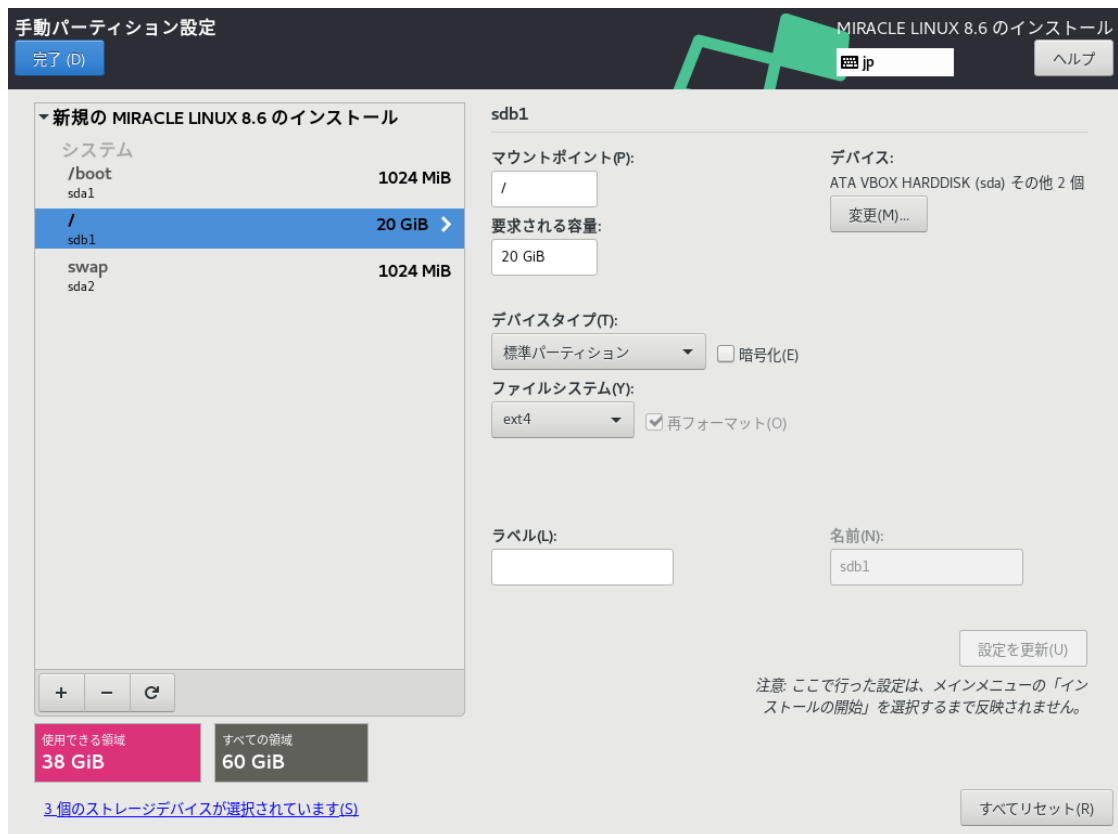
手動パーティション設定

完了 (D)

MIRACLE LINUX 8.6 のインストール

jp

ヘルプ

▾新規の MIRACLE LINUX 8.6 のインストール

システム

/boot
sda1
1024 MiB

/
sdb1
20 GiB

swap
sda2
1024 MiB

+ − ↻

使用できる領域
38 GiB

すべての領域
60 GiB

3 個のストレージデバイスが選択されています(S)

sdb1

マウントポイント(P):
/

要求される容量:
20 GiB

デバイス:
ATA VBOX HARDDISK (sda) その他 2 個

変更(M)...

デバイスタイプ(T):
標準パーティション

暗号化(E)

ファイルシステム(Y):
ext4

再フォーマット(O)

ラベル(L):

名前(N):
sdb1

設定を更新(U)

注意: ここで行った設定は、メインメニューの「インストールの開始」を選択するまで反映されません。

すべてリセット(R)